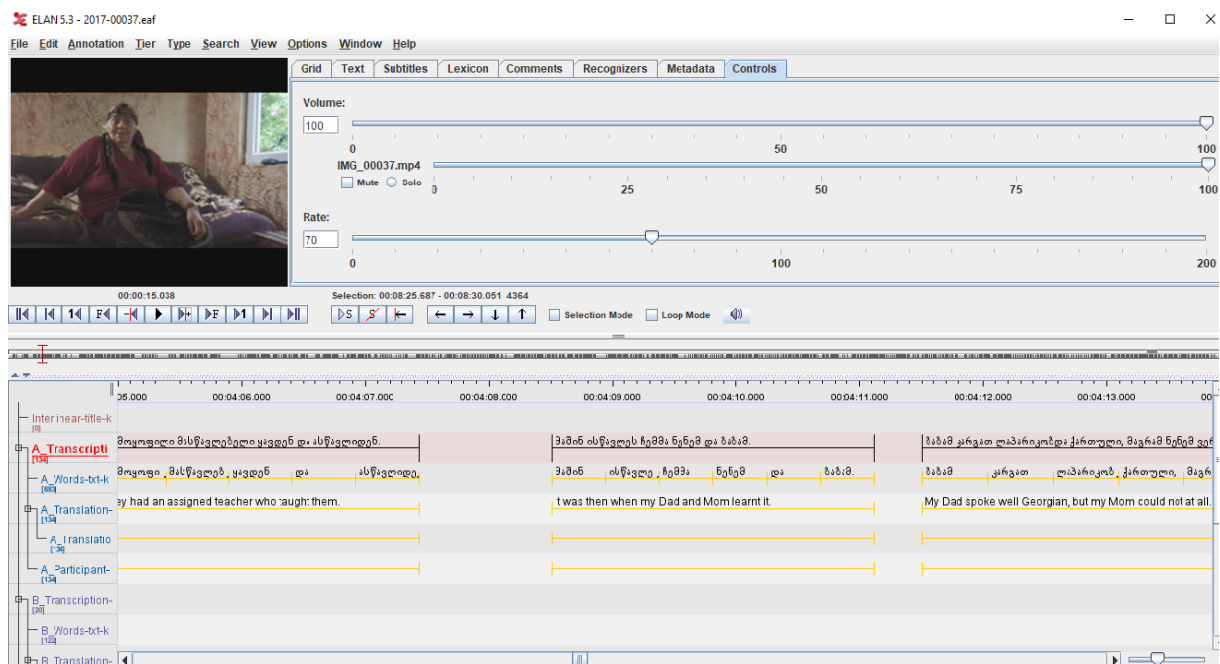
ELAN 5.3 - 2017-00037.eaf

File Edit Annotation Tier Type Search View Options Window Help

Grid Text Subtitles Lexicon Comments Recognizers Metadata Controls

Volume:

100

0 50 100

IMG_00037.mp4

Mute Solo 0 25 50 75 100

Rate:

70

0 100 200

00:00:15.038

Selection: 00:08:25.687 - 00:08:30.051 4364

Selection Mode Loop Mode

05.000 00:04:06.000 00:04:07.000 00:04:08.000 00:04:09.000 00:04:10.000 00:04:11.000 00:04:12.000 00:04:13.000

Interlinear-title-k [0]

A_Transcripti [134]

A_Words-txt-k [683]

A_Translation- [134]

A_Translatio [36]

A_Participant- [134]

B_Transcription- [20]

B_Words-txt-k [122]

B_Translation-

მოყოფილი მასწავლებელი ყავდინ და ასწავლიდინ.

ჰამინ ისწავლის ჩემმა ნენემ და ბაბამ.

ბაბამ კარგათ ლაპარიკობდა ქართული, მაგრამ ნენემ ვერ

მოყოფი , მასწავლებ , ყავდინ და ასწავლიდი,

ჰამინ ისწავლე , ჩემმა ნენემ და ბაბამ.

ბაბამ კარგათ ლაპარიკობ , ქართული, მაგრ

ey had an assigned teacher who taught them.

t was then when my Dad and Mom learnt it.

My Dad spoke well Georgian, but my Mom could not at all.